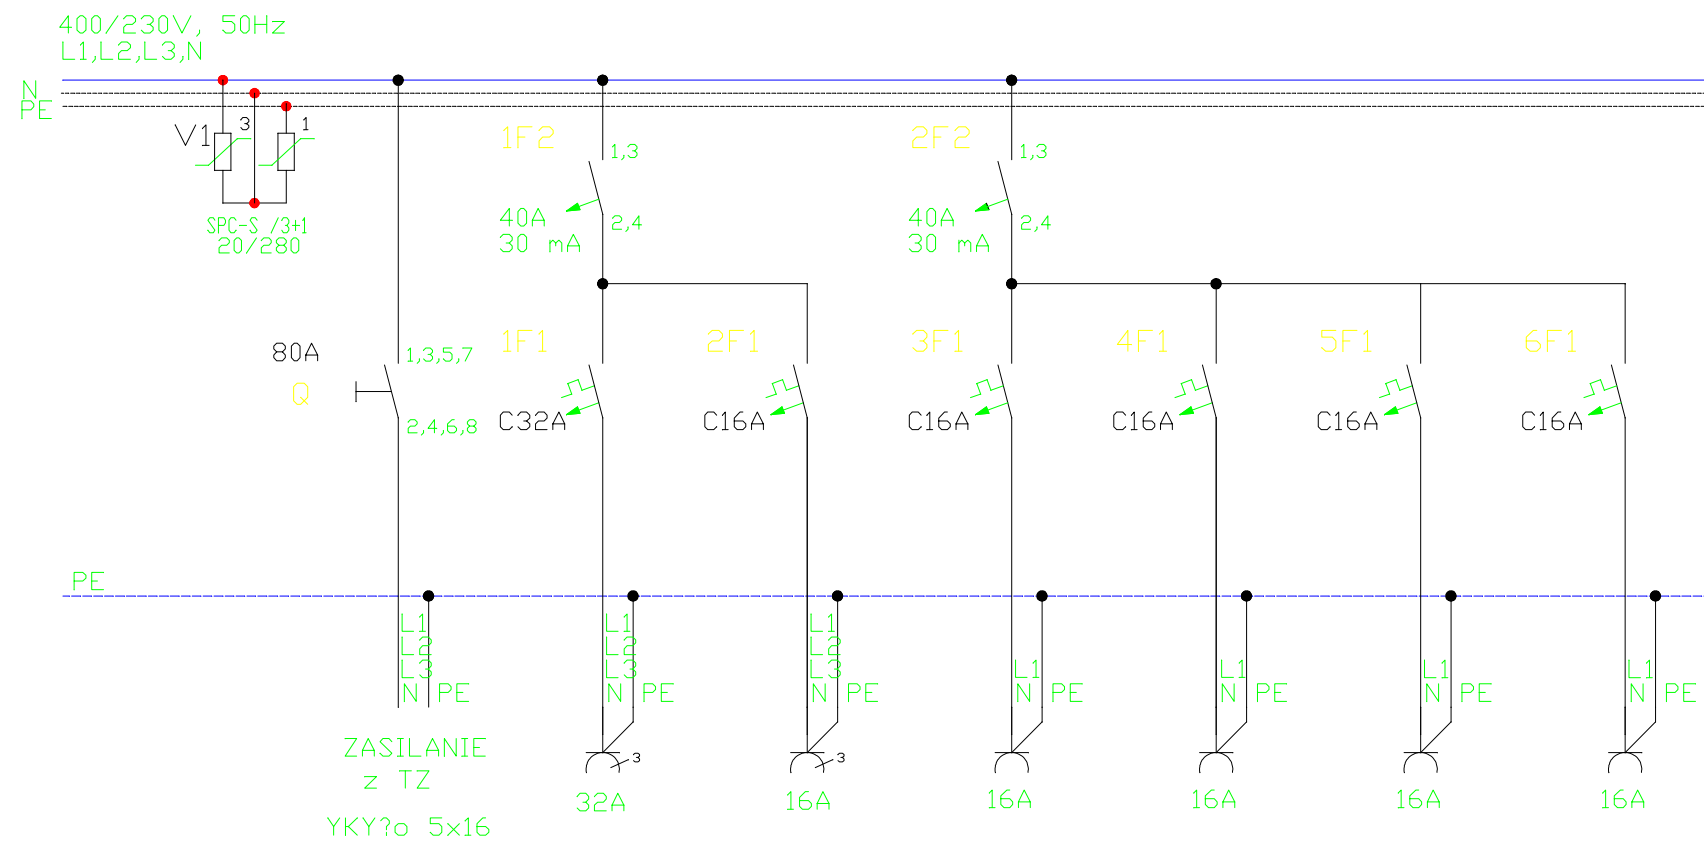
400/230V, 50Hz
L1,L2,L3,N

N
PE

V1 3 1
SPC-S /3+1
20/280

1F2
1,3
40A
30 mA
2,4

2F2
1,3
40A
30 mA
2,4

80A
Q
1,3,5,7
2,4,6,8

1F1
C32A

2F1
C16A

3F1
C16A

4F1
C16A

5F1
C16A

6F1
C16A

PE

L1
L2
L3
N PE

L1
L2
L3
N PE

L1
L2
L3
N PE

L1
N PE

L1
N PE

L1
N PE

L1
N PE

ZASILANIE
z TZ

YKY?o 5x16

3
32A

3
16A

16A

16A

16A

16A